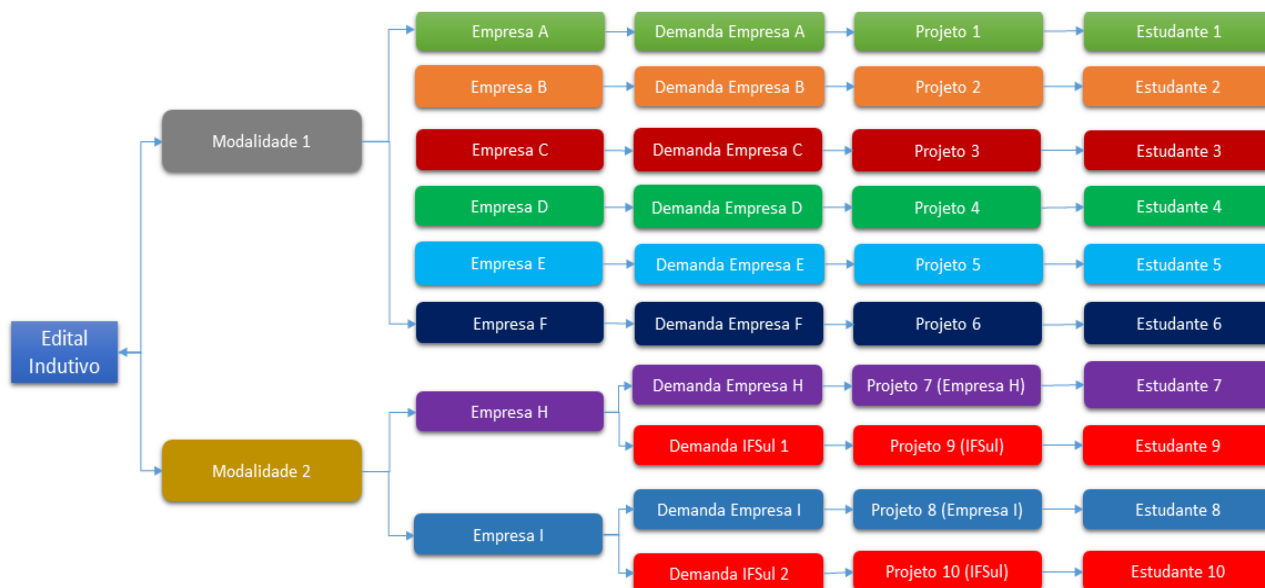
Edital Indutivo

Modalidade 1

Empresa A
Demanda Empresa A
Projeto 1
Estudante 1

Empresa B
Demanda Empresa B
Projeto 2
Estudante 2

Empresa C
Demanda Empresa C
Projeto 3
Estudante 3

Empresa D
Demanda Empresa D
Projeto 4
Estudante 4

Empresa E
Demanda Empresa E
Projeto 5
Estudante 5

Empresa F
Demanda Empresa F
Projeto 6
Estudante 6

Modalidade 2

Empresa H
Demanda Empresa H
Projeto 7 (Empresa H)
Estudante 7
Demanda IFSul 1
Projeto 9 (IFSul)
Estudante 9

Empresa I
Demanda Empresa I
Projeto 8 (Empresa I)
Estudante 8
Demanda IFSul 2
Projeto 10 (IFSul)
Estudante 10